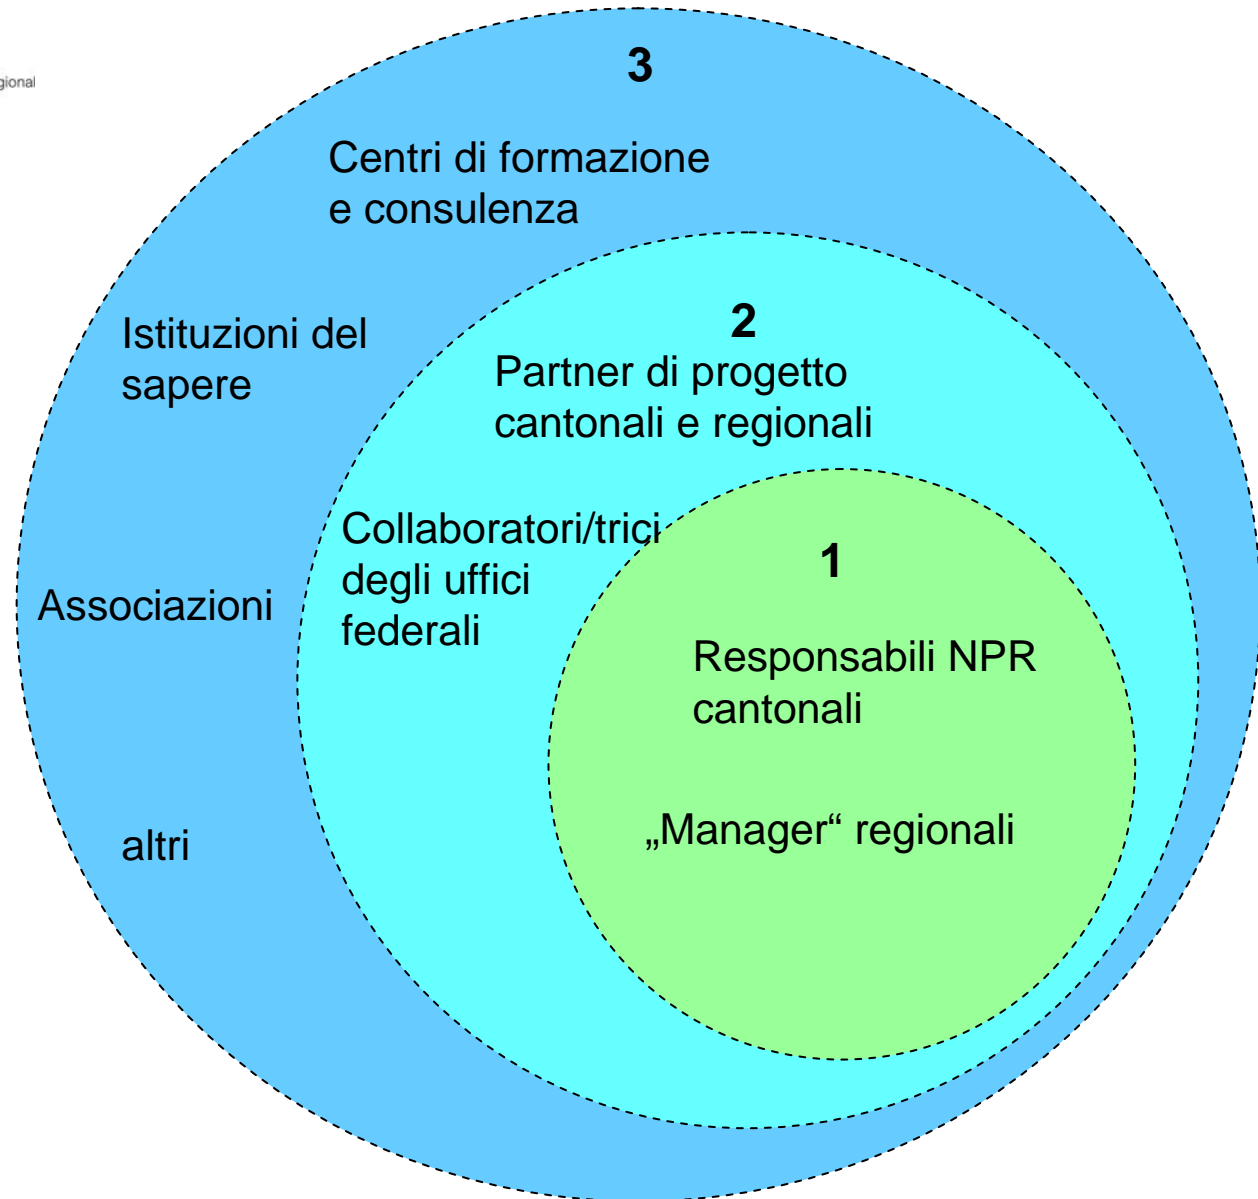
gional

3

Centri di formazione e consulenza

Istituzioni del sapere

Associazioni

altri

2

Partner di progetto cantonali e regionali

Collaboratori/trici degli uffici federali

1

Responsabili NPR cantonali

„Manager“ regionali